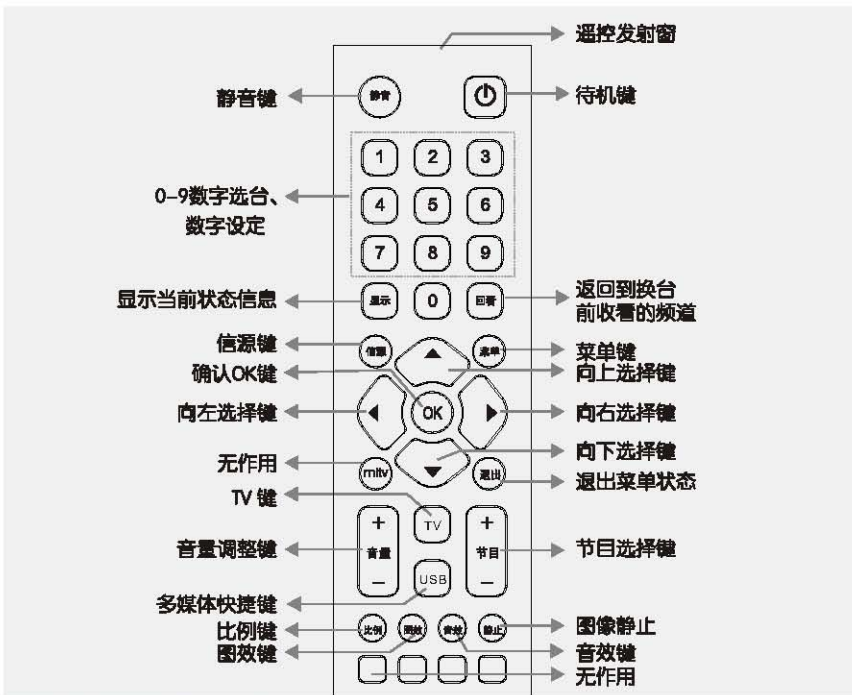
遥控发射窗

静音键
静音
待机键

1 2 3
4 5 6
7 8 9
0-9数字选台、数字设定

显示当前状态信息
显示
0
回看
返回到换台前收看的频道

信源键
信源
菜单
菜单键
确认OK键
向上选择键
向左选择键
OK
向右选择键
向下选择键
无作用
mtv
退出
退出菜单状态
TV 键
TV
+
音量
–
+
节目
–
音量调整键
节目选择键
USB
多媒体快捷键
比例键
比例
图效
音效
静止
图像静止
图效键
音效键
无作用